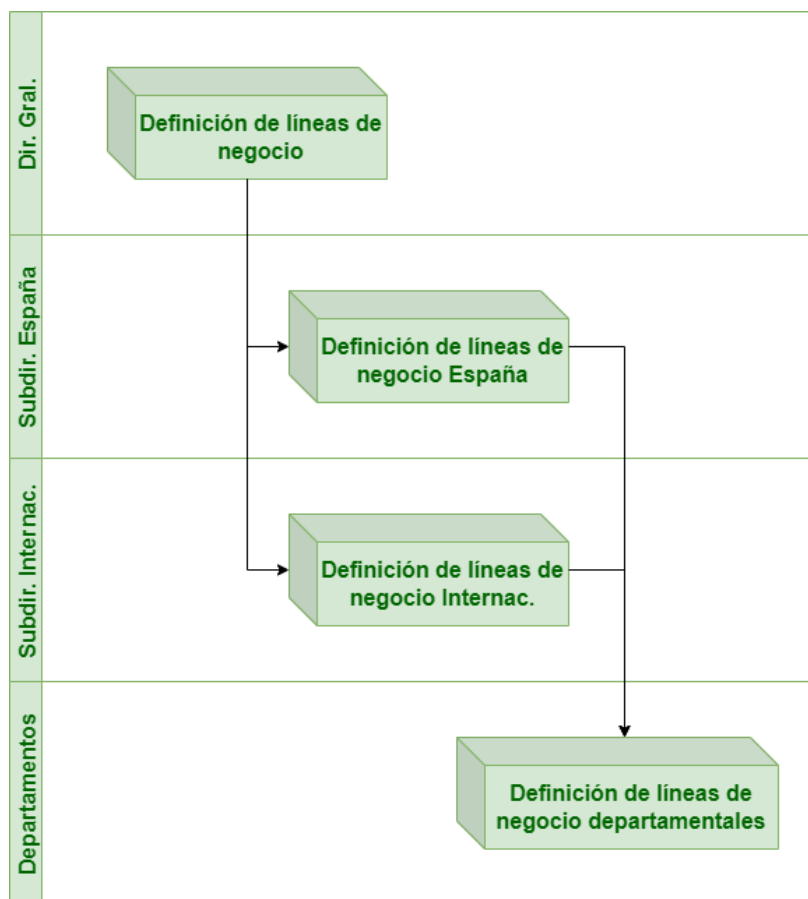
Dir. Gral.

Definición de líneas de negocio

Subdir. España

Definición de líneas de negocio España

Subdir. Internac.

Definición de líneas de negocio Internac.

Departamentos

Definición de líneas de negocio departamentales